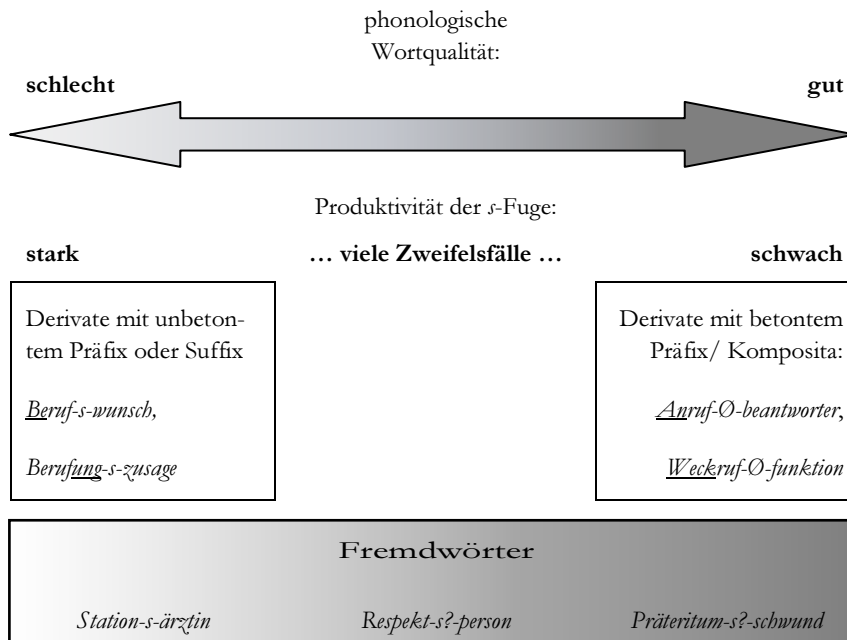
phonologische Wortqualität:

**schlecht**

**gut**

Produktivität der *s*-Fuge:

**stark**

**… viele Zweifelsfälle …**

**schwach**

Derivate mit unbetontem Präfix oder Suffix

*Beruf-s-wunsch*,

*Berufung-s-zusage*

Derivate mit betontem Präfix/ Komposita:

*Anruf-Ø-beantworter*,

*Weckruf-Ø-funktion*

Fremdwörter

*Station-s-ärztin*

*Respekt-s?-person*

*Präteritum-s?-schwund*